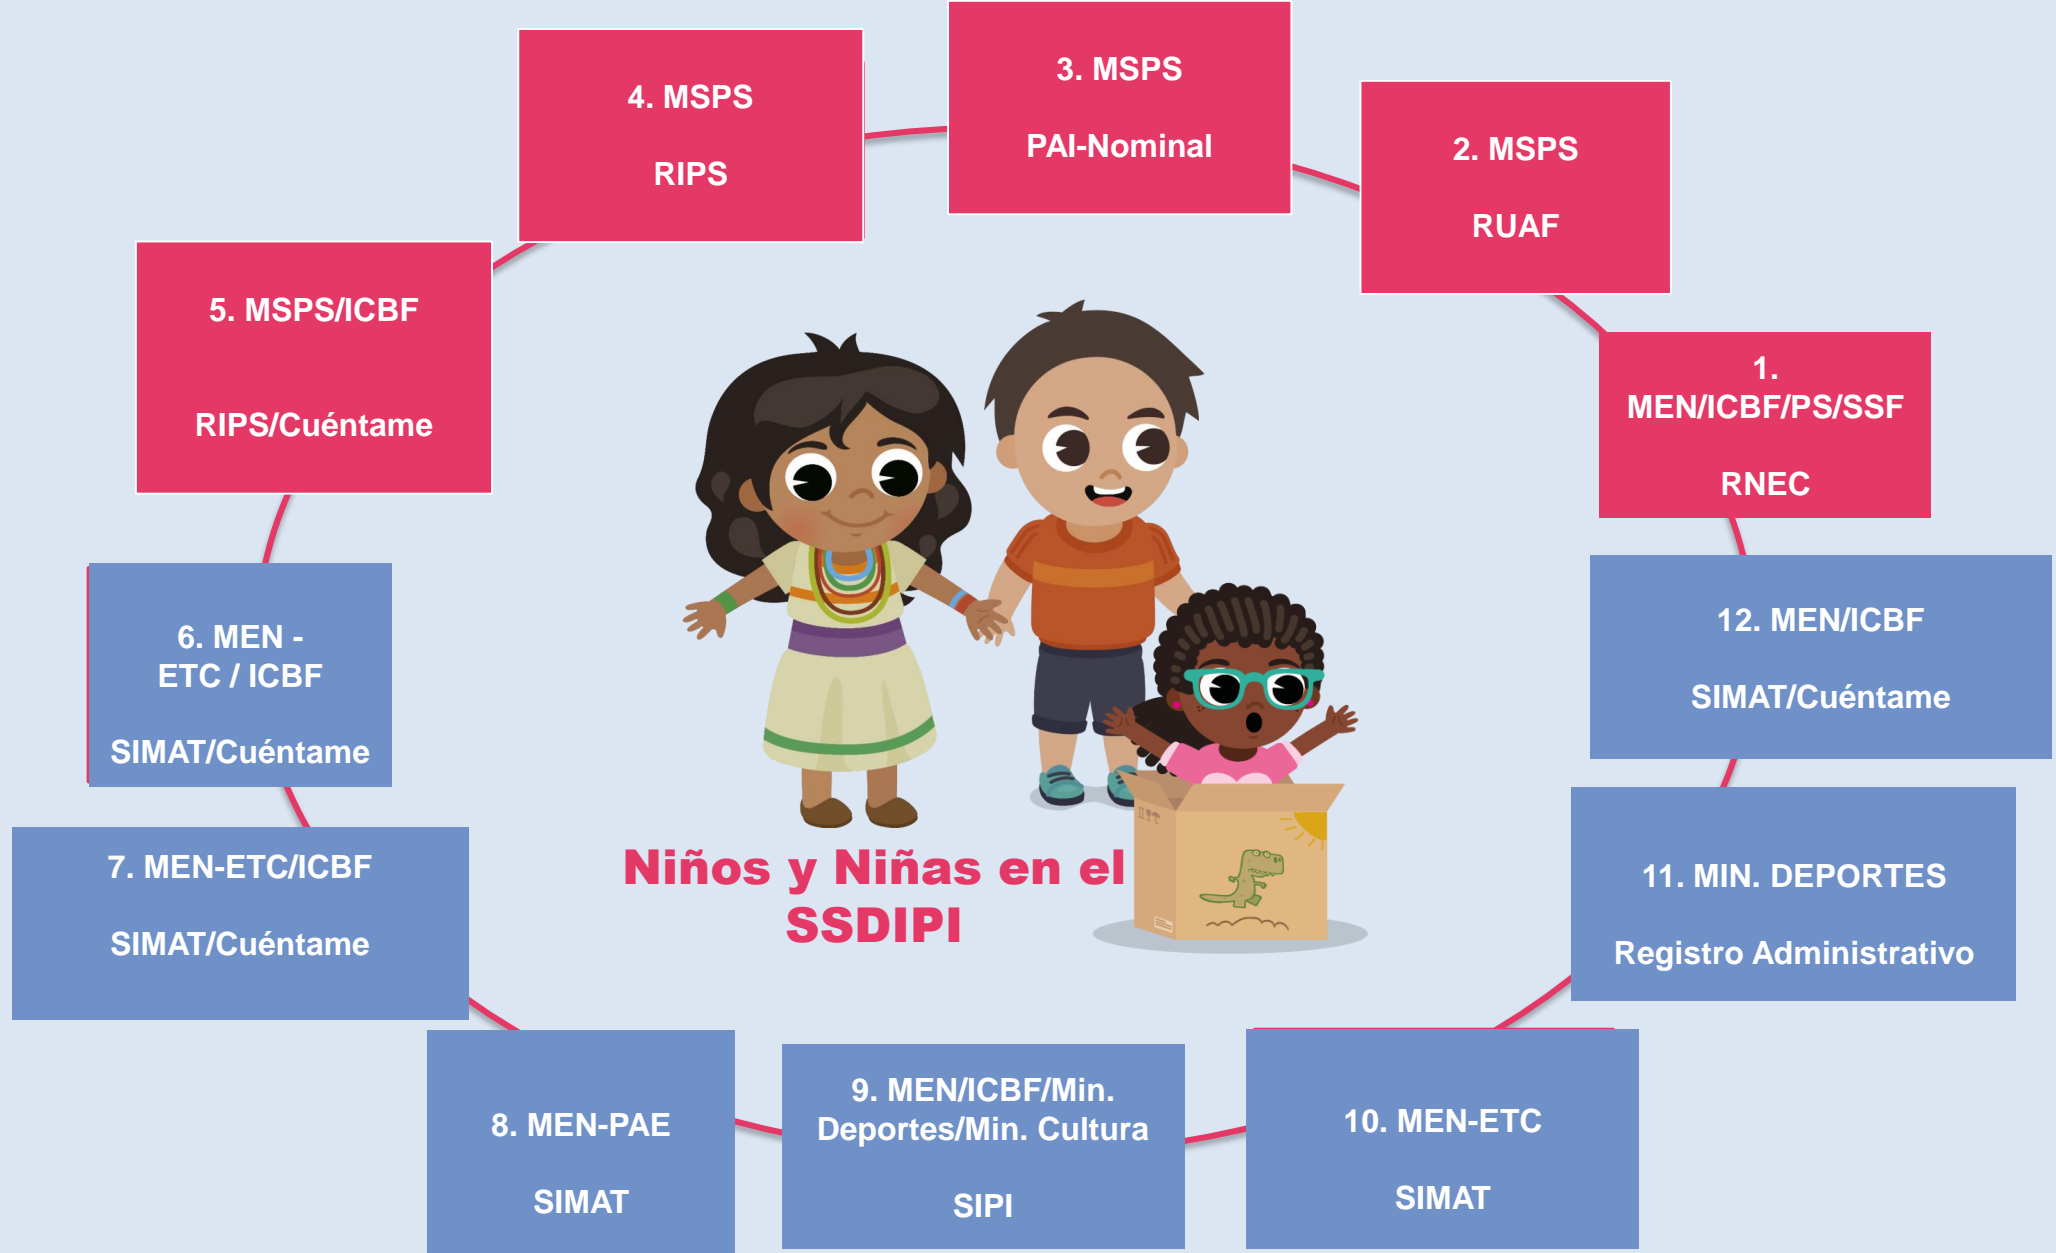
1. MEN/ICBF/PS/SSF

RNEC

2. MSPS

RUAF

3. MSPS

PAI-Nominal

4. MSPS

RIPS

5. MSPS/ICBF

RIPS/Cuéntame

6. MEN - ETC / ICBF

SIMAT/Cuéntame

7. MEN-ETC/ICBF

SIMAT/Cuéntame

8. MEN-PAE

SIMAT

9. MEN/ICBF/Min. Deportes/Min. Cultura

SIPI

10. MEN-ETC

SIMAT

11. MIN. DEPORTES

Registro Administrativo

12. MEN/ICBF

SIMAT/Cuéntame

Niños y Niñas en el SSDIPI